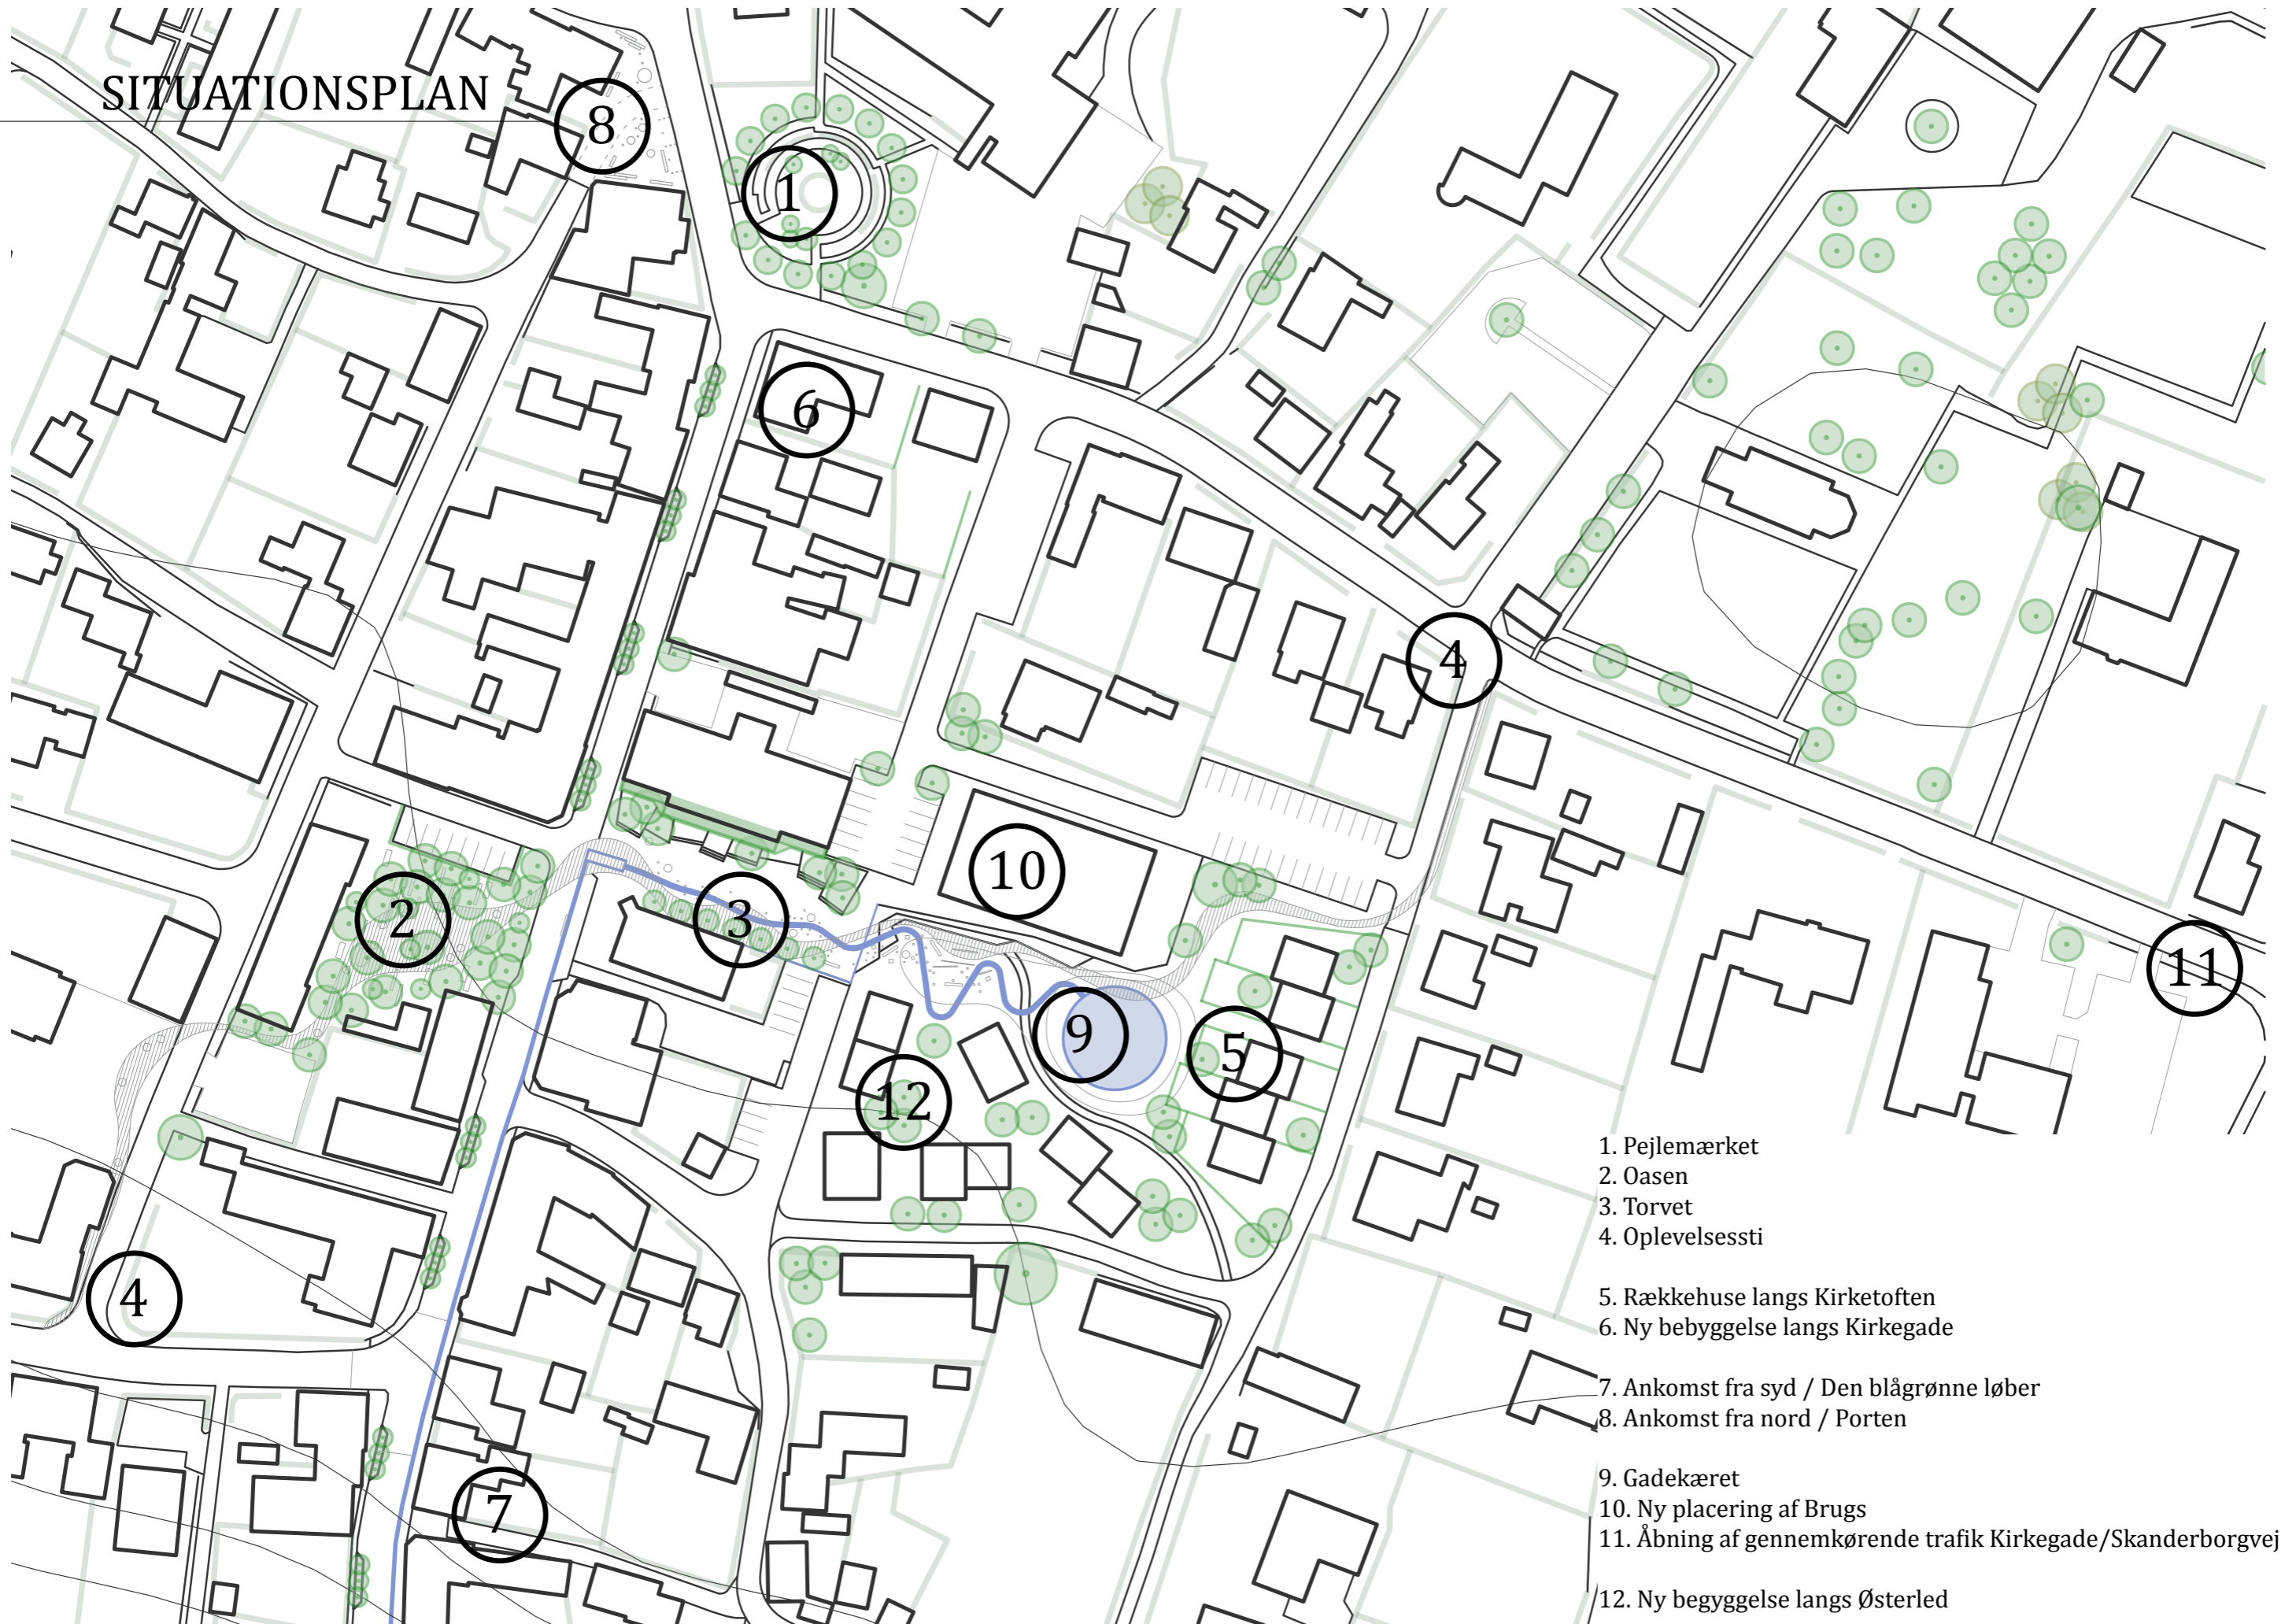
SITUATIONSPLAN

8

1

6

4

10

3

2

9

5

11

12

4

7

1. Pejlemærket
2. Oasen
3. Torvet
4. Oplevelsessti

5. Rækkehuse langs Kirketoften
6. Ny bebyggelse langs Kirkegade

7. Ankomst fra syd / Den blågrønne løber
8. Ankomst fra nord / Porten

9. Gadekæret
10. Ny placering af Brugs
11. Åbning af gennemkørende trafik Kirkegade/Skanderborgvej

12. Ny begyggelse langs Østerled